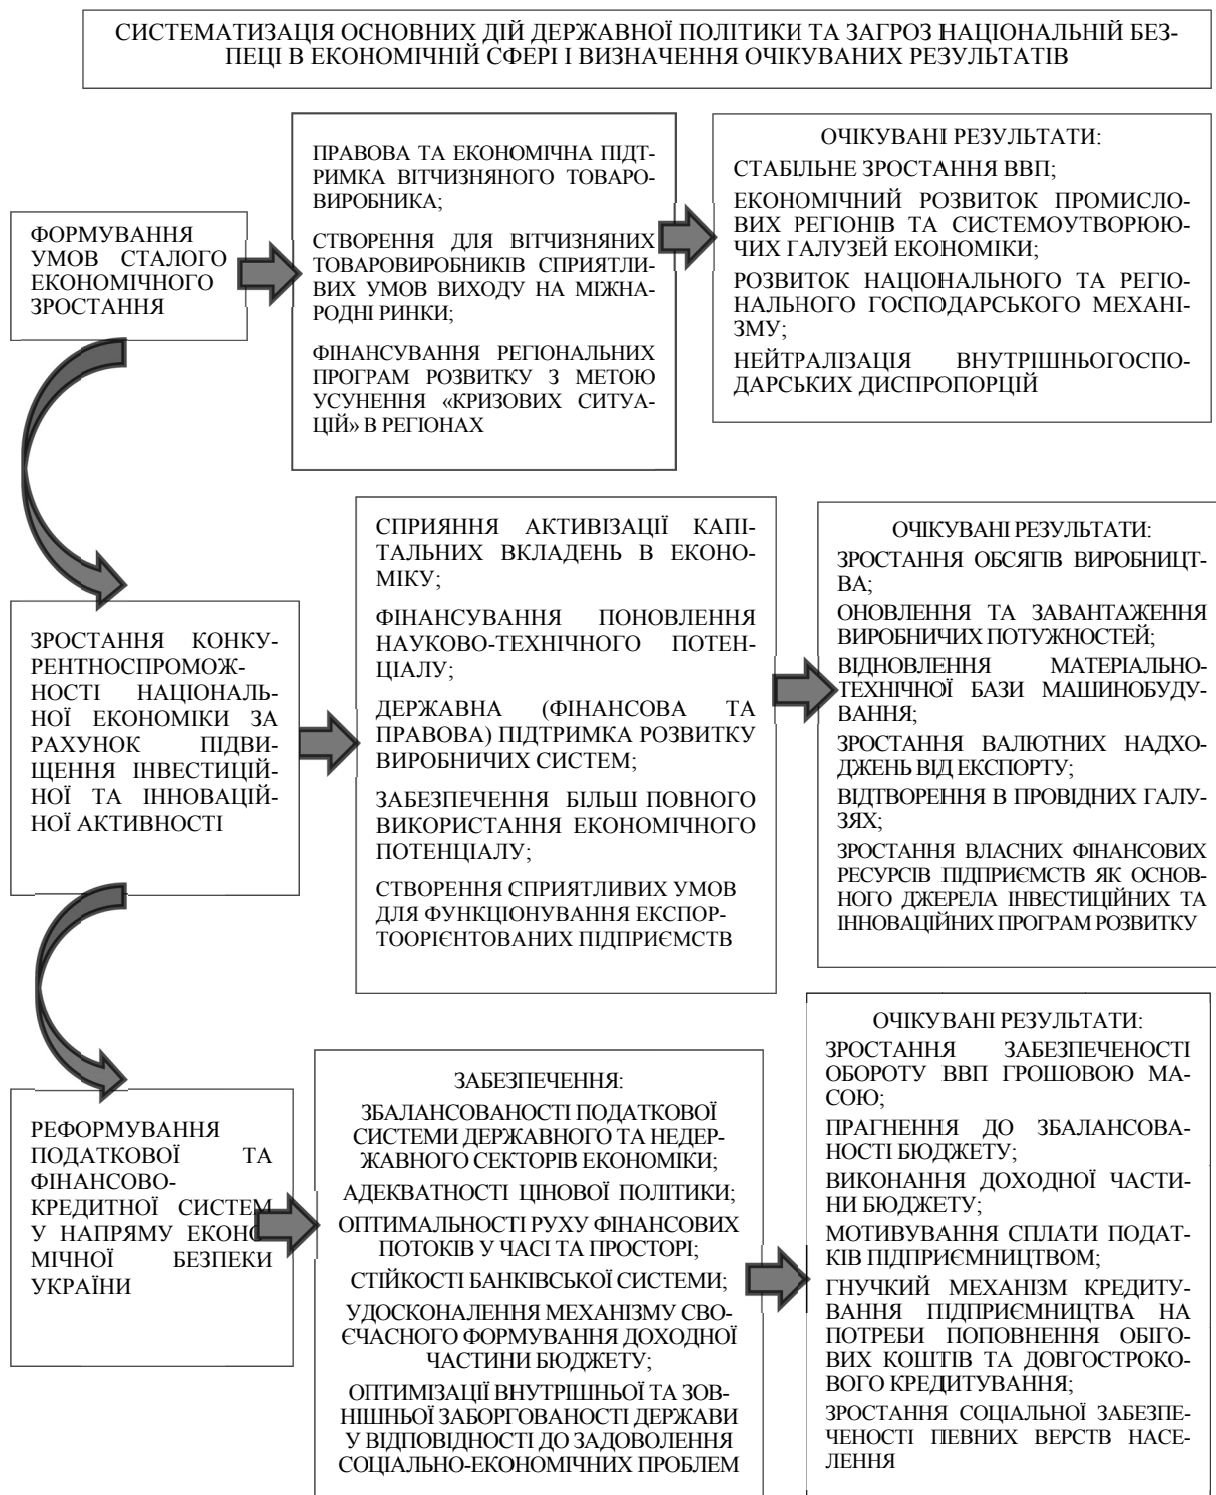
СИСТЕМАТИЗАЦІЯ ОСНОВНИХ ДІЙ ДЕРЖАВНОЇ ПОЛІТИКИ ТА ЗАГРОЗ НАЦІОНАЛЬНІЙ БЕЗПЕЦІ В ЕКОНОМІЧНІЙ СФЕРІ І ВИЗНАЧЕННЯ ОЧІКУВАНИХ РЕЗУЛЬТАТІВ

ФОРМУВАННЯ УМОВ СТАЛОГО ЕКОНОМІЧНОГО ЗРОСТАННЯ

ПРАВОВА ТА ЕКОНОМІЧНА ПІДТРИМКА ВІТЧИЗНЯНОГО ТОВАРОВИРОБНИКА;

СТВОРЕННЯ ДЛЯ ВІТЧИЗНЯНИХ ТОВАРОВИРОБНИКІВ СПРИЯТЛИВИХ УМОВ ВИХОДУ НА МІЖНАРОДНІ РИНКИ;

ФІНАНСУВАННЯ РЕГІОНАЛЬНИХ ПРОГРАМ РОЗВИТКУ З МЕТОЮ УСУНЕННЯ «КРИЗОВИХ СИТУАЦІЙ» В РЕГІОНАХ

ОЧІКУВАНІ РЕЗУЛЬТАТИ:
СТАБІЛЬНЕ ЗРОСТАННЯ ВВП;

ЕКОНОМІЧНИЙ РОЗВИТОК ПРОМИСЛОВИХ РЕГІОНІВ ТА СИСТЕМОУТВОРЮЮЧИХ ГАЛУЗЕЙ ЕКОНОМІКИ;

РОЗВИТОК НАЦІОНАЛЬНОГО ТА РЕГІОНАЛЬНОГО ГОСПОДАРСЬКОГО МЕХАНІЗМУ;

НЕЙТРАЛІЗАЦІЯ ВНУТРІШНЬОГОСПОДАРСЬКИХ ДИСПРОПОРЦІЙ

ЗРОСТАННЯ КОНКУРЕНТНОСПРОМОЖНОСТІ НАЦІОНАЛЬНОЇ ЕКОНОМІКИ ЗА РАХУНОК ПІДВИЩЕННЯ ІНВЕСТИЦІЙНОЇ ТА ІННОВАЦІЙНОЇ АКТИВНОСТІ

СПРИЯННЯ АКТИВІЗАЦІЇ КАПІТАЛЬНИХ ВКЛАДЕНЬ В ЕКОНОМІКУ;

ФІНАНСУВАННЯ ПОНОВЛЕННЯ НАУКОВО-ТЕХНІЧНОГО ПОТЕНЦІАЛУ;

ДЕРЖАВНА (ФІНАНСОВА ТА ПРАВОВА) ПІДТРИМКА РОЗВИТКУ ВИРОБНИЧИХ СИСТЕМ;

ЗАБЕЗПЕЧЕННЯ БІЛЬШ ПОВНОГО ВИКОРИСТАННЯ ЕКОНОМІЧНОГО ПОТЕНЦІАЛУ;

СТВОРЕННЯ СПРИЯТЛИВИХ УМОВ ДЛЯ ФУНКЦІОНУВАННЯ ЕКСПОРТООРІЄНТОВАНИХ ПІДПРИЄМСТВ

ОЧІКУВАНІ РЕЗУЛЬТАТИ:
ЗРОСТАННЯ ОБСЯГІВ ВИРОБНИЦТВА;
ОНОВЛЕННЯ ТА ЗАВАНТАЖЕННЯ ВИРОБНИЧИХ ПОТУЖНОСТЕЙ;
ВІДНОВЛЕННЯ МАТЕРІАЛЬНО-ТЕХНІЧНОЇ БАЗИ МАШИНОБУДУВАННЯ;
ЗРОСТАННЯ ВАЛЮТНИХ НАДХОДЖЕНЬ ВІД ЕКСПОРТУ;
ВІДТВОРЕННЯ В ПРОВІДНИХ ГАЛУЗЯХ;
ЗРОСТАННЯ ВЛАСНИХ ФІНАНСОВИХ РЕСУРСІВ ПІДПРИЄМСТВ ЯК ОСНОВНОГО ДЖЕРЕЛА ІНВЕСТИЦІЙНИХ ТА ІННОВАЦІЙНИХ ПРОГРАМ РОЗВИТКУ

РЕФОРМУВАННЯ ПОДАТКОВОЇ ТА ФІНАНСОВО-КРЕДИТНОЇ СИСТЕМ У НАПРЯМУ ЕКОНОМІЧНОЇ БЕЗПЕКИ УКРАЇНИ

ЗАБЕЗПЕЧЕННЯ:
ЗБАЛАНСОВАНОСТІ ПОДАТКОВОЇ СИСТЕМИ ДЕРЖАВНОГО ТА НЕДЕРЖАВНОГО СЕКТОРІВ ЕКОНОМІКИ;
АДЕКВАТНОСТІ ЦІНОВОЇ ПОЛІТИКИ;
ОПТИМАЛЬНОСТІ РУХУ ФІНАНСОВИХ ПОТОКІВ У ЧАСІ ТА ПРОСТОРІ;
СТІЙКОСТІ БАНКІВСЬКОЇ СИСТЕМИ;
УДОСКОНАЛЕННЯ МЕХАНІЗМУ СВОЄЧАСНОГО ФОРМУВАННЯ ДОХОДНОЇ ЧАСТИНИ БЮДЖЕТУ;
ОПТИМІЗАЦІЇ ВНУТРІШНЬОЇ ТА ЗОВНІШНЬОЇ ЗАБОРГОВАНОСТІ ДЕРЖАВИ У ВІДПОВІДНОСТІ ДО ЗАДОВОЛЕННЯ СОЦІАЛЬНО-ЕКОНОМІЧНИХ ПРОБЛЕМ

ОЧІКУВАНІ РЕЗУЛЬТАТИ:
ЗРОСТАННЯ ЗАБЕЗПЕЧЕНОСТІ ОБОРОТУ ВВП ГРОШОВОЮ МАСОЮ;
ПРАГНЕННЯ ДО ЗБАЛАНСОВАНОСТІ БЮДЖЕТУ;
ВИКОНАННЯ ДОХОДНОЇ ЧАСТИНИ БЮДЖЕТУ;
МОТИВУВАННЯ СПЛАТИ ПОДАТКІВ ПІДПРИЄМНИЦТВОМ;
ГНУЧКИЙ МЕХАНІЗМ КРЕДИТУВАННЯ ПІДПРИЄМНИЦТВА НА ПОТРЕБИ ПОПОВНЕННЯ ОБІГОВИХ КОШТІВ ТА ДОВГОСТРОКОВОГО КРЕДИТУВАННЯ;
ЗРОСТАННЯ СОЦІАЛЬНОЇ ЗАБЕЗПЕЧЕНОСТІ ПЕВНИХ ВЕРСТВ НАСЕЛЕННЯ